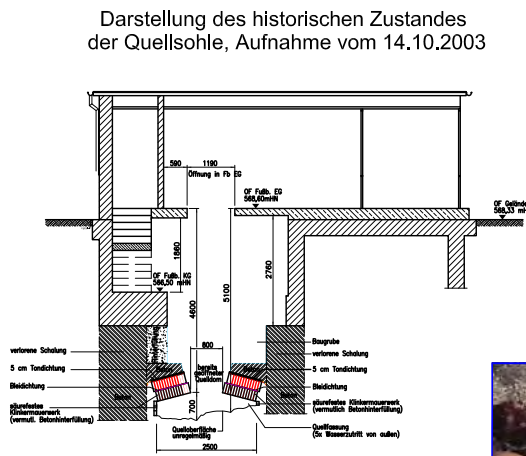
Darstellung des historischen Zustandes der Quellsohle, Aufnahme vom 14.10.2003

590
1190
Öffnung in Fb EG

OF Fußb. EG
568,60mHN

OF Gelände
568,33 m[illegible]

1860
2760
OF Fußb. KG
566,50 mHN
4600
5100

800
bereits geöffneter Quelldom
700

verlorene Schalung
5 cm Tondichtung
Bleidichtung
säurefestes Klinkermauerwerk (vermutl. Betonhinterfüllung)
Beton

Baugrube
verlorene Schalung
5 cm Tondichtung
Bleidichtung
säurefestes Klinkermauerwerk (vermutlich Betonhinterfüllung)
Beton

Quelloberfläche unregelmäßig
2500
Quellfassung (5x Wasserzutritt von außen)